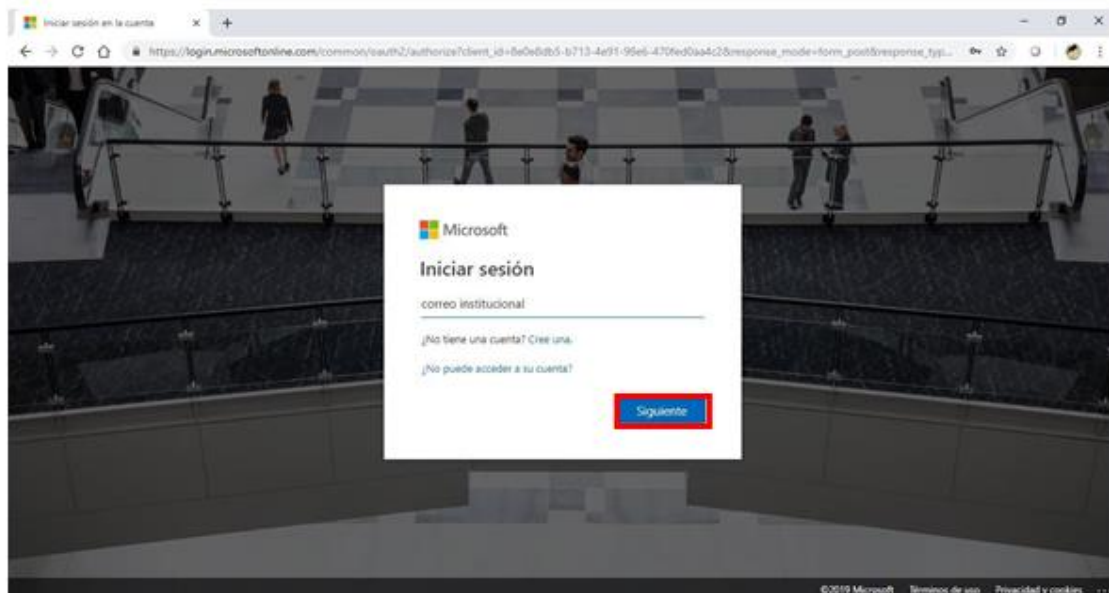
Iniciar sesión en la cuenta ×  +

https://login.microsoftonline.com/common/oauth2/authorize?client_id=8e0e8db5-b713-4e91-98e6-470fed0aa4c2&response_mode=form_post&response_typ...

Microsoft

Iniciar sesión

correo institucional

¿No tiene una cuenta? Cree una.

¿No puede acceder a su cuenta?

Siguiente

©2019 Microsoft   Términos de uso   Privacidad y cookies   ...